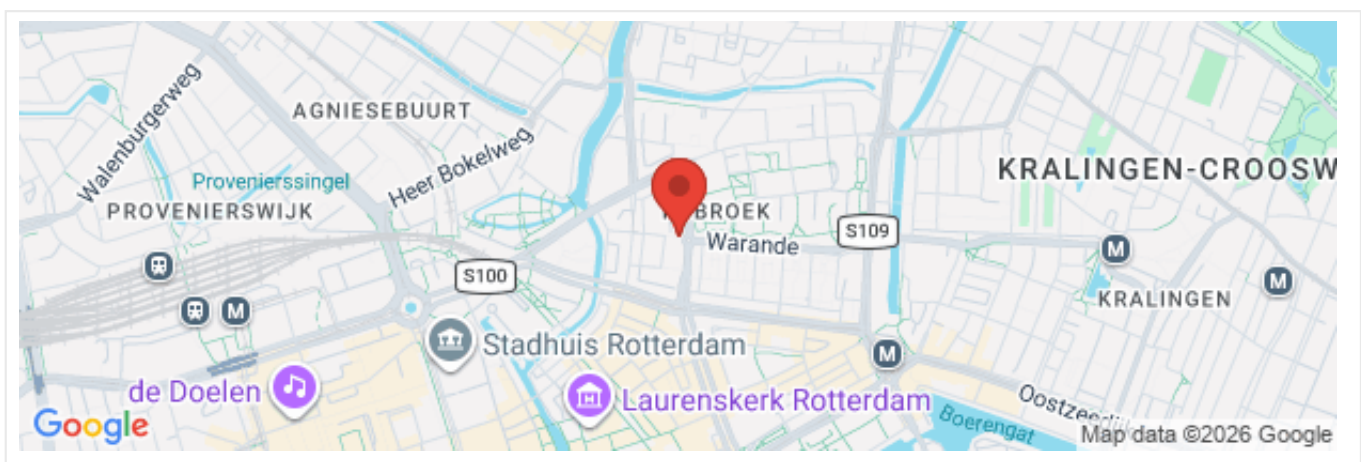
AGNIESEBUURT

Walenburgerweg

Provenierssingel

Heer Bokelweg

PROVENIERSWIJK

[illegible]BROEK

Warande

S109

KRALINGEN-CROOSW

S100

KRALINGEN

M

M

M

M

Stadhuis Rotterdam

de Doelen

Laurenskerk Rotterdam

Oostzee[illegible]

Boerengat

Google

Map data ©2026 Google